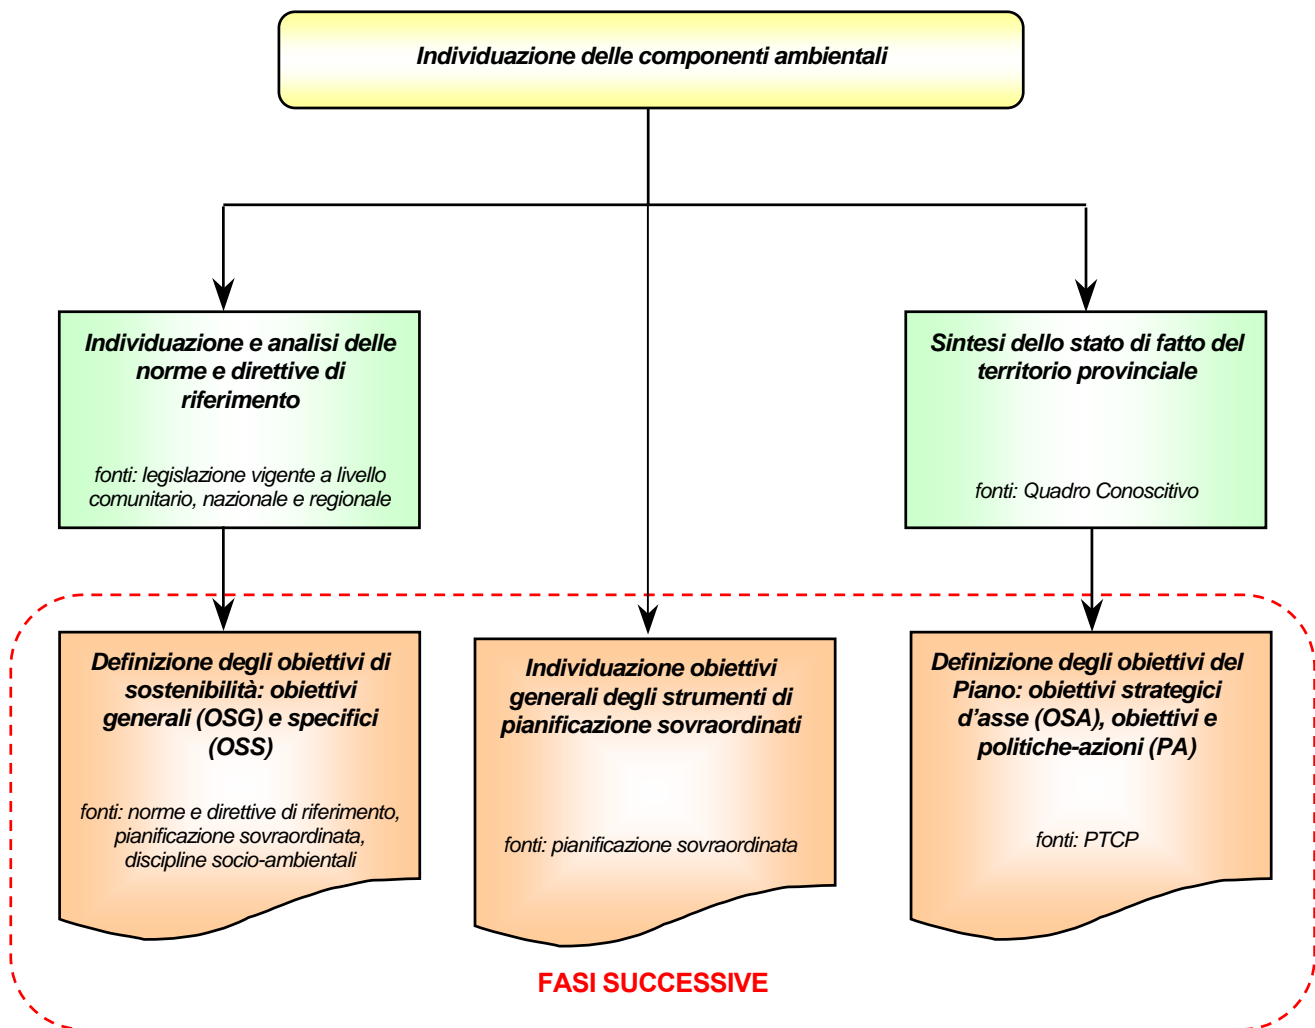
Individuazione delle componenti ambientali

Individuazione e analisi delle norme e direttive di riferimento

fonti: legislazione vigente a livello comunitario, nazionale e regionale

Sintesi dello stato di fatto del territorio provinciale

fonti: Quadro Conoscitivo

Definizione degli obiettivi di sostenibilità: obiettivi generali (OSG) e specifici (OSS)

fonti: norme e direttive di riferimento, pianificazione sovraordinata, discipline socio-ambientali

Individuazione obiettivi generali degli strumenti di pianificazione sovraordinati

fonti: pianificazione sovraordinata

Definizione degli obiettivi del Piano: obiettivi strategici d'asse (OSA), obiettivi e politiche-azioni (PA)

fonti: PTCP

FASI SUCCESSIVE